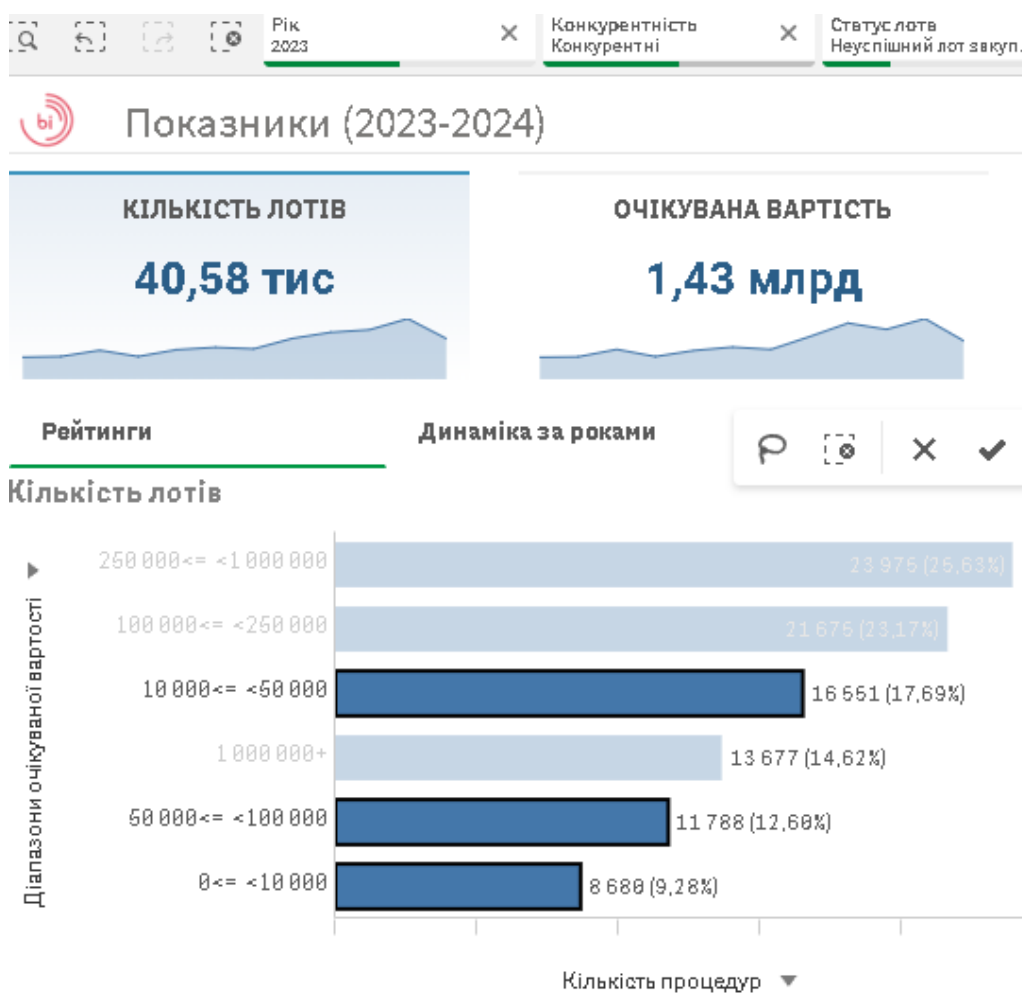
Рік
2023

Конкурентність
Конкурентні

Статус лотв
Неуспішний лот закуп.

Показники (2023-2024)

КІЛЬКІСТЬ ЛОТІВ
40,58 тис

ОЧІКУВАНА ВАРТІСТЬ
1,43 млрд

Рейтинги

Динаміка за роками

Кількість лотів

Діапазони очікуваної вартості

| | |
|---|---|
| 250 000<= <1 000 000 | 23 975 (25,63%) |
| 100 000<= <250 000 | 21 676 (23,17%) |
| 10 000<= <50 000 | 16 551 (17,69%) |
| 1 000 000+ | 13 677 (14,62%) |
| 50 000<= <100 000 | 11 788 (12,60%) |
| 0<= <10 000 | 8 680 (9,28%) |

Кількість процедур